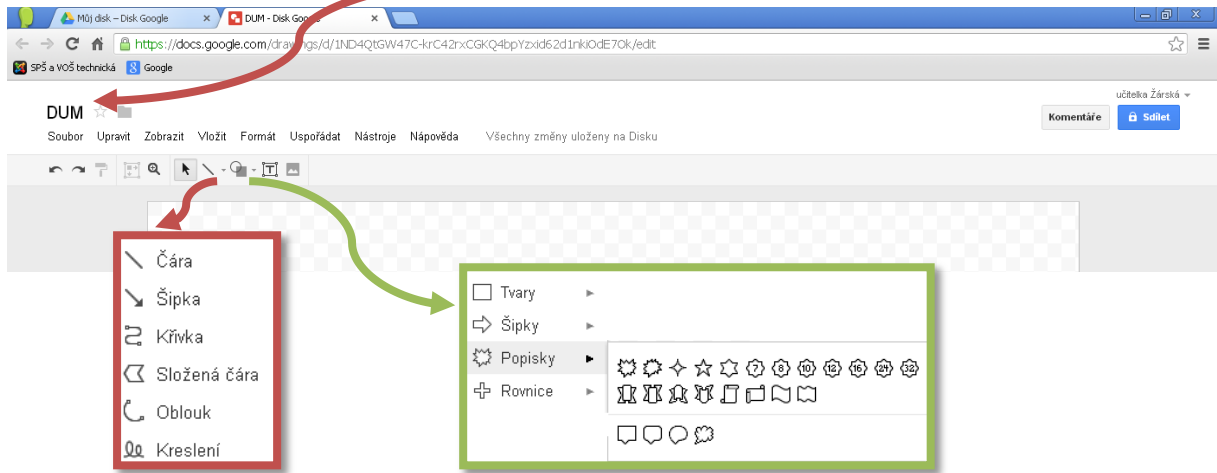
Můj disk – Disk Google
DUM - Disk Google
https://docs.google.com/drawings/d/1ND4QtGW47C-krC42rxCGKQ4bpYzxid62d1nkiOdE7Ok/edit
SPŠ a VOŠ technická
Google
učitelka Žárská
DUM
Soubor Upravit Zobrazit Vložit Formát Uspořádat Nástroje Nápověda Všechny změny uloženy na Disku
Komentáře
Sdílet
Čára
Šipka
Křivka
Složená čára
Oblouk
Kreslení
Tvary
Šipky
Popisky
Rovnice
7 8 10 12 16 24 32